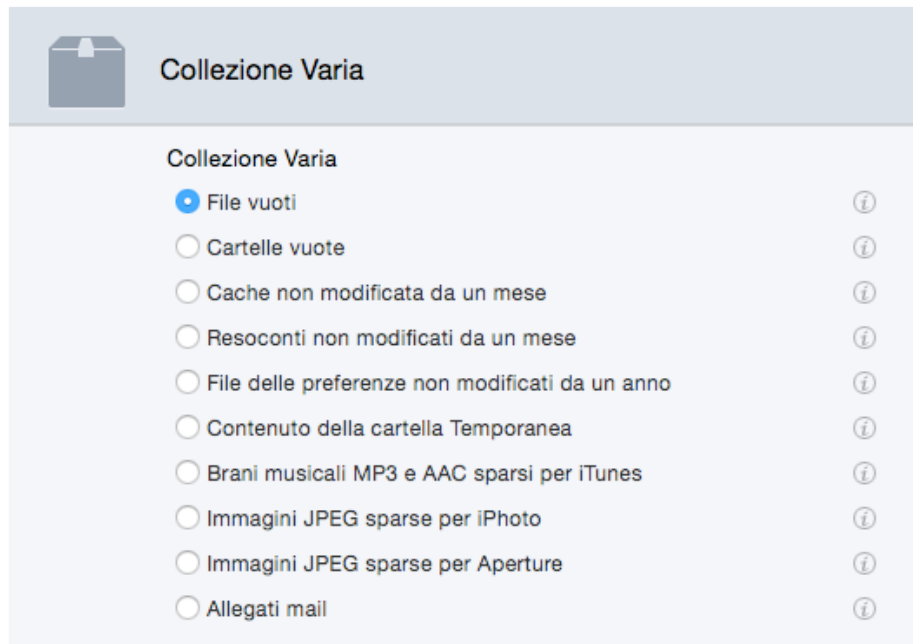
Collezione Varia

Collezione Varia

File vuoti

Cartelle vuote

Cache non modificata da un mese

Resoconti non modificati da un mese

File delle preferenze non modificati da un anno

Contenuto della cartella Temporanea

Brani musicali MP3 e AAC sparsi per iTunes

Immagini JPEG sparse per iPhoto

Immagini JPEG sparse per Aperture

Allegati mail